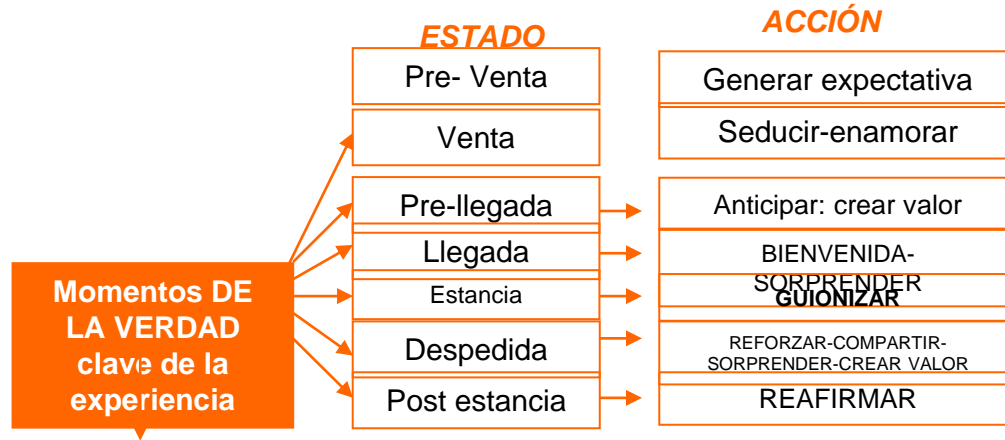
ESTADO

ACCIÓN

Pre- Venta

Generar expectativa

Venta

Seducir-enamorar

Pre-llegada

Anticipar: crear valor

Llegada

BIENVENIDA-SORPRENDER

Estancia

GUIONIZAR

Despedida

REFORZAR-COMPARTIR-SORPRENDER-CREAR VALOR

Post estancia

REAFIRMAR

Momentos DE LA VERDAD clave de la experiencia